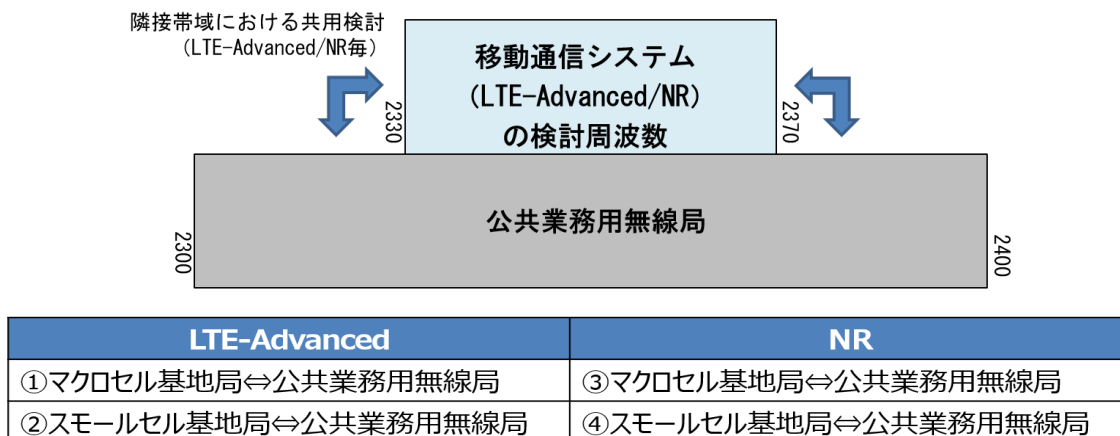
隣接帯域における共用検討
（LTE-Advanced/NR毎）

移動通信システム
（LTE-Advanced/NR）
の検討周波数

2330

2370

公共業務用無線局

2300

2400

| LTE-Advanced | NR |
|---|---|
| ①マクロセル基地局⇔公共業務用無線局 | ③マクロセル基地局⇔公共業務用無線局 |
| ②スモールセル基地局⇔公共業務用無線局 | ④スモールセル基地局⇔公共業務用無線局 |